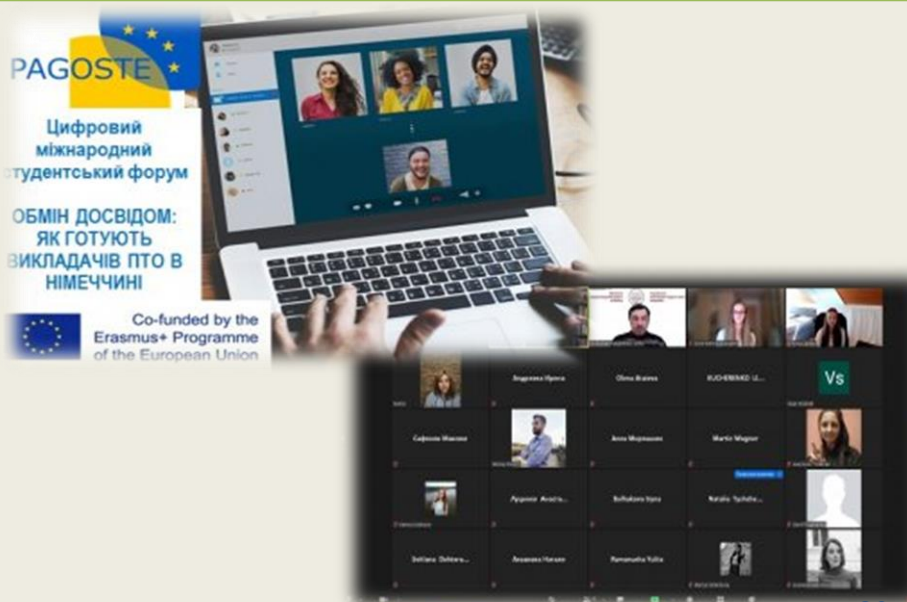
PAGOSTE

Цифровий міжнародний студентський форум

ОБМІН ДОСВІДОМ: ЯК ГОТУЮТЬ ВИКЛАДАЧІВ ПТО В НІМЕЧЧИНІ

Co-funded by the Erasmus+ Programme of the European Union

Андрієнко Ірина
Olena Brainis
KUCHERENKO U...
Vs
Сафонов Максим
Anna Morgunova
Martin Wagner
Pуденко Анаст...
Bulbakova Iryna
Natalia Tychshe...
Svitlana Dobrov...
Ананєва Наталя
Pamenova Yulia